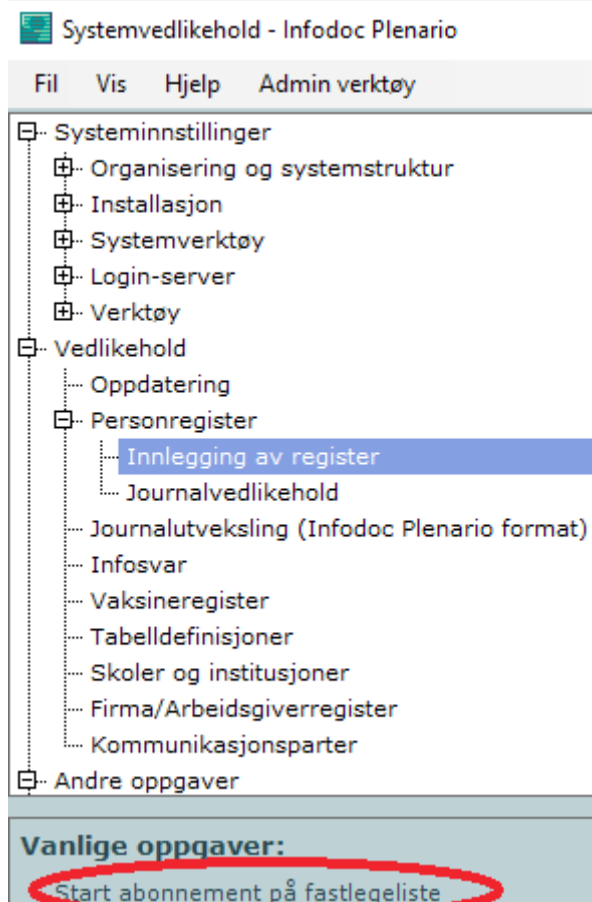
Systemvedlikehold - Infodoc Plenario

Fil Vis Hjelp Admin verktøy

Systeminnstillinger
Organisering og systemstruktur
Installasjon
Systemverktøy
Login-server
Verktøy
Vedlikehold
Oppdatering
Personregister
Innlegging av register
Journalvedlikehold
Journalutveksling (Infodoc Plenario format)
Infosvar
Vaksineregister
Tabelldefinisjoner
Skoler og institusjoner
Firma/Arbeidsgiverregister
Kommunikasjonsparter
Andre oppgaver

Vanlige oppgaver:
Start abonnement på fastlegeliste